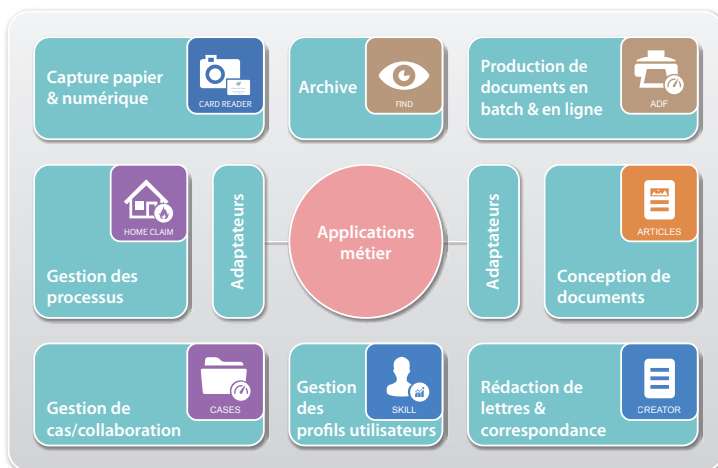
Capture papier & numérique

CARD READER

Archive

FIND

Production de documents en batch & en ligne

ADF

HOME CLAIM

Gestion des processus

Adaptateurs

Applications métier

Adaptateurs

ARTICLES

Conception de documents

CASES

Gestion de cas/collaboration

Gestion des profils utilisateurs

SKILL

Rédaction de lettres & correspondance

CREATOR